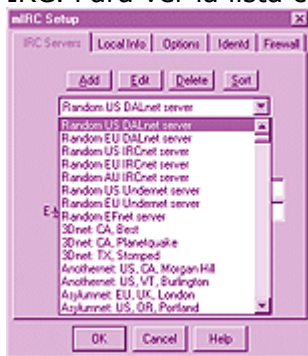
IRC. Para ver la lista d

mIRC Setup

IRC Servers | Local Info | Options | Identd | Firewall

Add | Edit | Delete | Sort

Random US DALnet server

Random US DALnet server
Random EU DALnet server
Random US IRCnet server
Random EU IRCnet server
Random AU IRCnet server
Random US Undernet server
Random EU Undernet server
Random EFnet server
3Dnet: CA, Best
3Dnet: CA, Planetquake
3Dnet: TX, Stomped
Anothernet: US, CA, Morgan Hill
Anothernet: US, VT, Burlington
Azylumnet: EU, UK, London
Azylumnet: US, OR, Portland

E-

OK | Cancel | Help